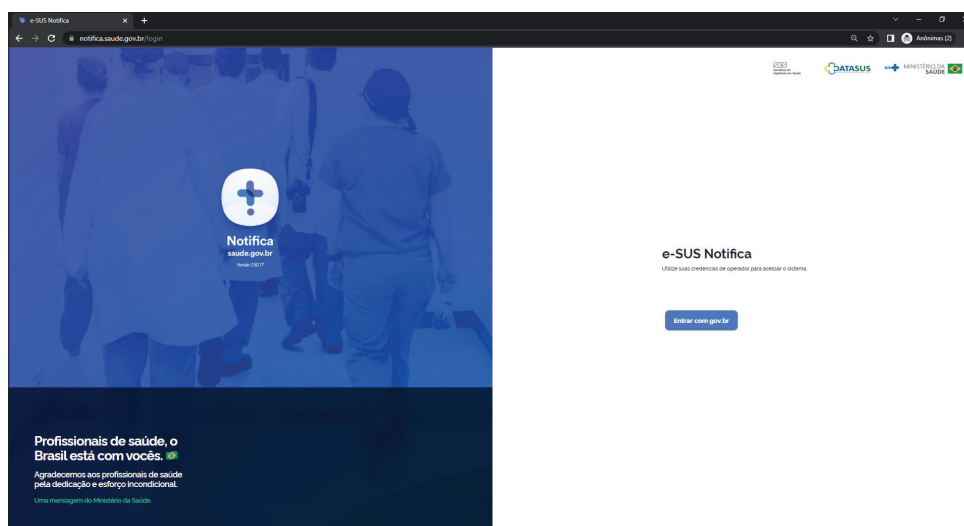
e-SUS Notifica

notifica.saude.gov.br/login

Anônimas (2)

Notifica
saude.gov.br
Versão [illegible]

Profissionais de saúde, o Brasil está com vocês.

Agradecemos aos profissionais de saúde pela dedicação e esforço incondicional.

Uma mensagem do Ministério da Saúde.

SUS
DATASUS
MINISTÉRIO DA SAÚDE

e-SUS Notifica

Utilize suas credenciais de operador para acessar o sistema.

Entrar com gov.br